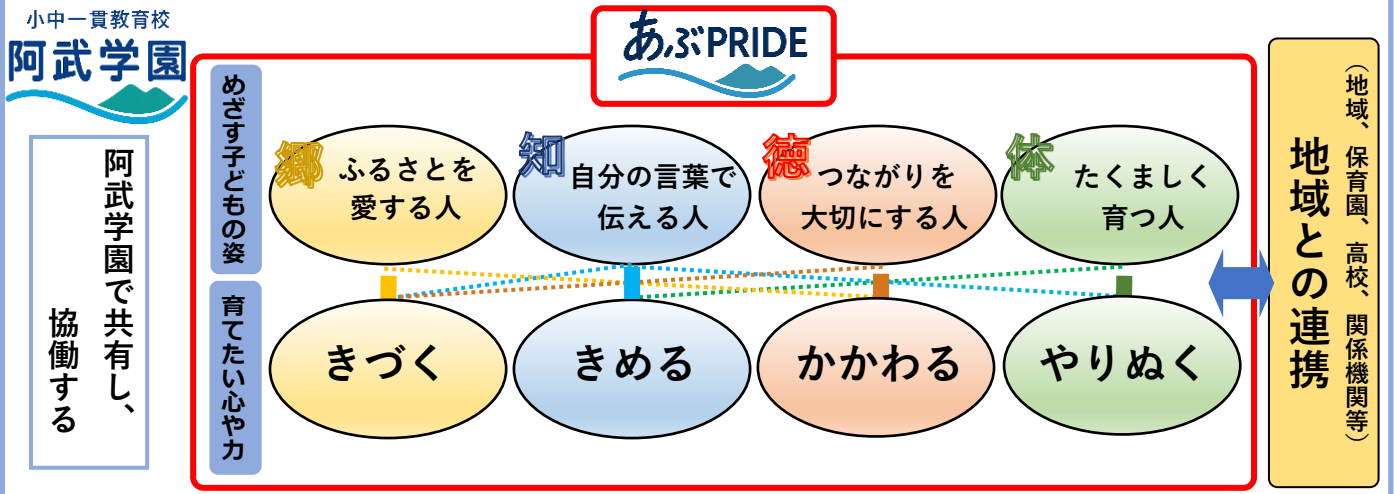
小中一貫教育校
阿武学園

阿武学園で共有し、協働する

あぶPRIDE

めざす子どもの姿

郷 ふるさとを愛する人

知 自分の言葉で伝える人

徳 つながりを大切にする人

体 たくましく育つ人

育てたい心や力

きづく

きめる

かかわる

やりぬく

地域との連携
（地域、保育園、高校、関係機関等）